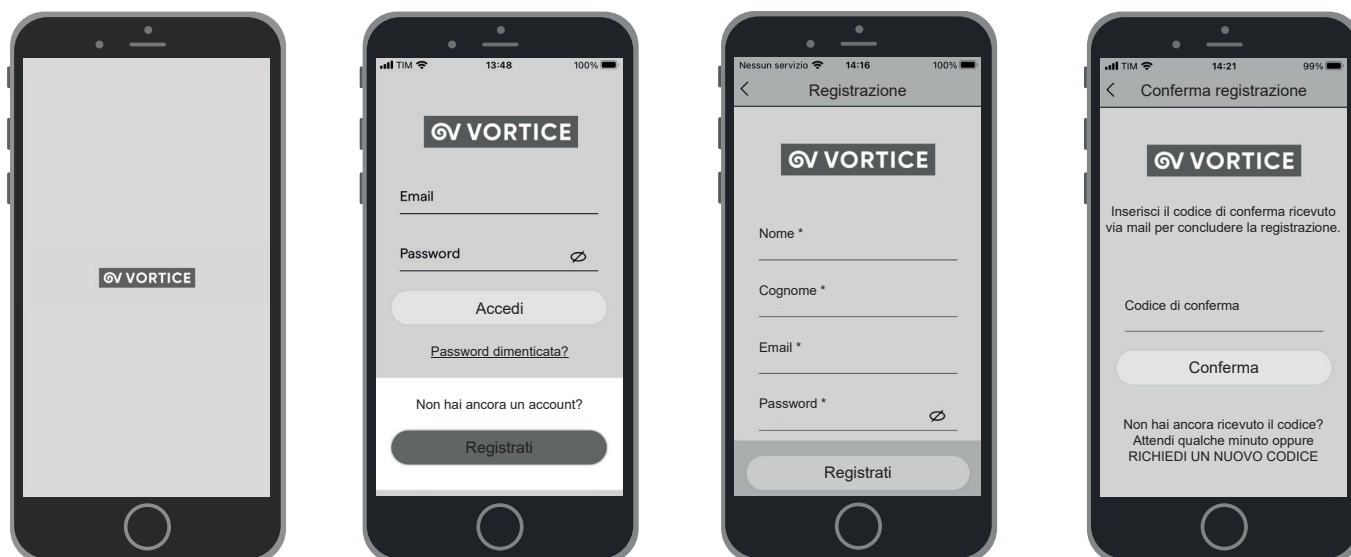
VORTICE

TIM 13:48 100%

VORTICE

Email

Password

Accedi

Password dimenticata?

Non hai ancora un account?

Registrati

Nessun servizio 14:16 100%

Registrazione

VORTICE

Nome *

Cognome *

Email *

Password *

Registrati

TIM 14:21 99%

Conferma registrazione

VORTICE

Inserisci il codice di conferma ricevuto via mail per concludere la registrazione.

Codice di conferma

Conferma

Non hai ancora ricevuto il codice? Attendi qualche minuto oppure RICHIEDI UN NUOVO CODICE